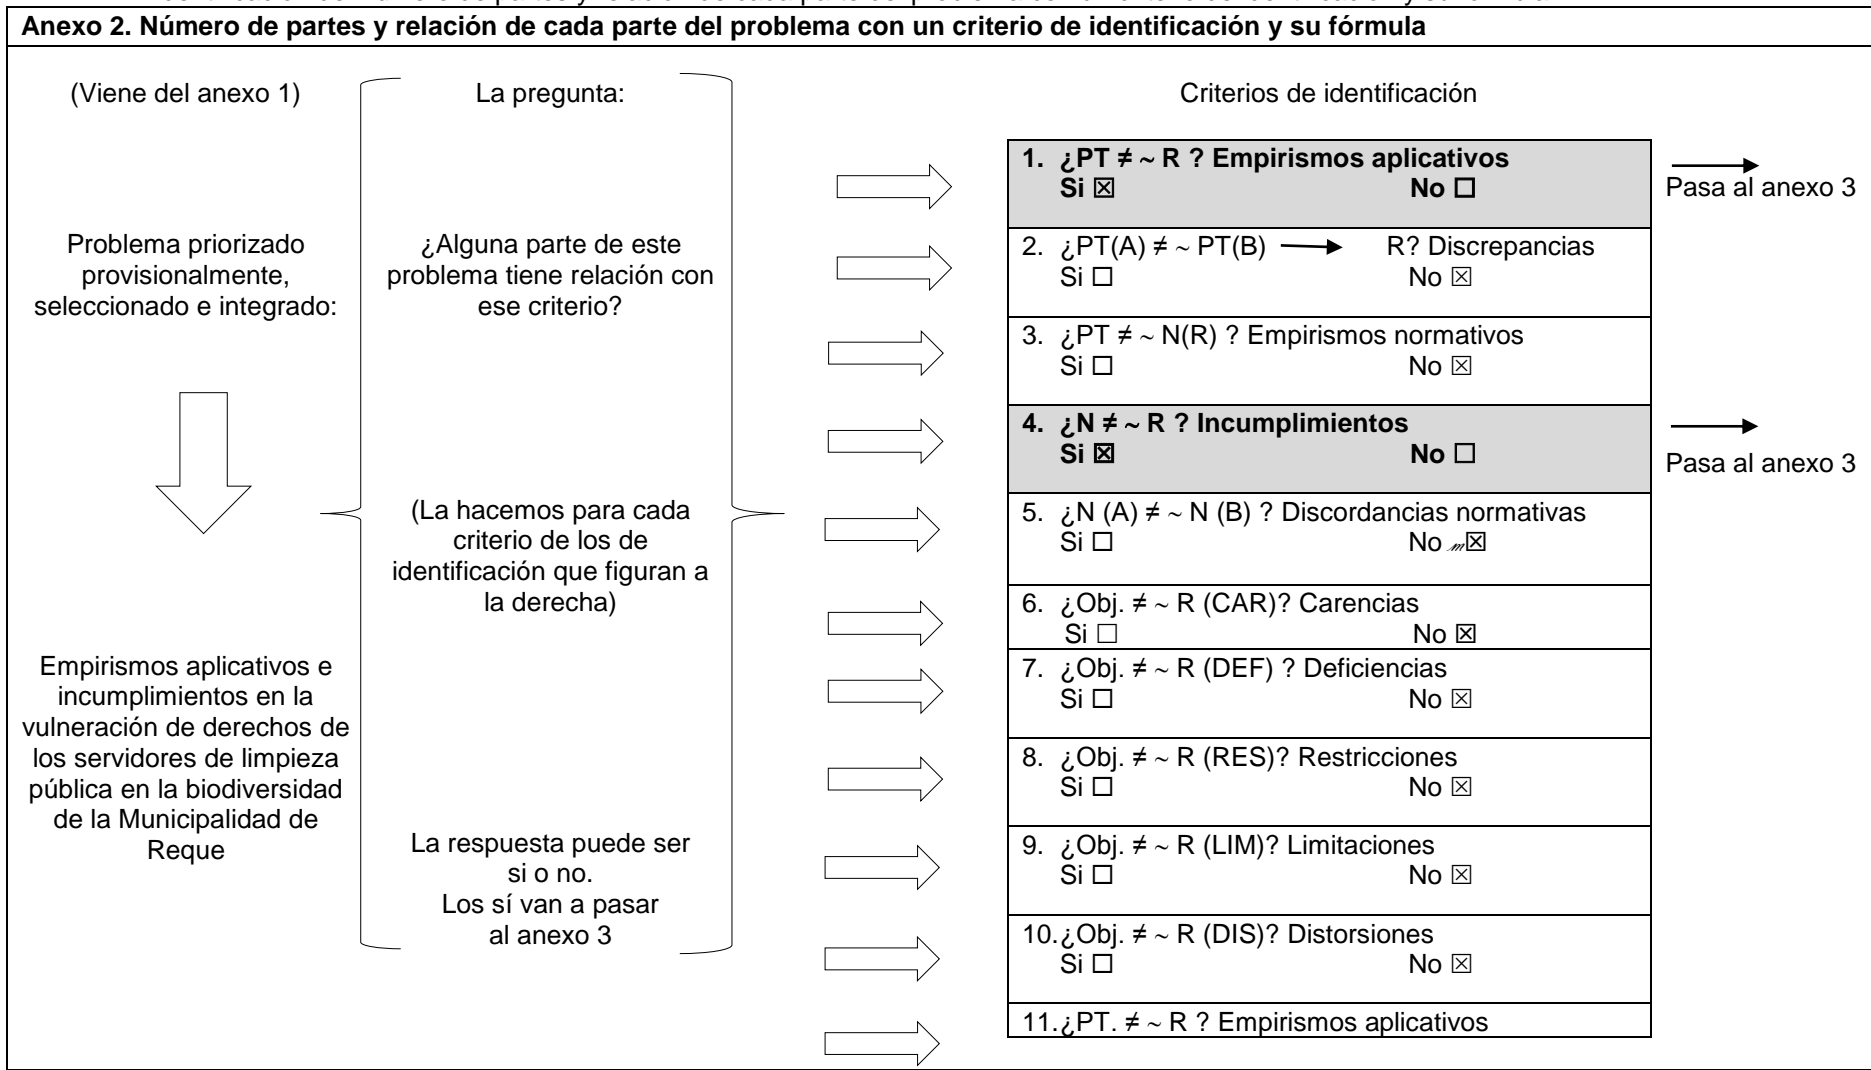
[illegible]

**Anexo 2. Número de partes y relación de cada parte del problema con un criterio de identificación y su fórmula**

(Viene del anexo 1)

Problema priorizado provisionalmente, seleccionado e integrado:

Empirismos aplicativos e incumplimientos en la vulneración de derechos de los servidores de limpieza pública en la biodiversidad de la Municipalidad de Reque

La pregunta:

¿Alguna parte de este problema tiene relación con ese criterio?

(La hacemos para cada criterio de los de identificación que figuran a la derecha)

La respuesta puede ser si o no.
Los sí van a pasar al anexo 3

Criterios de identificación

**1. ¿PT ≠ ~ R ? Empirismos aplicativos**
**Si ☒ No ☐**

Pasa al anexo 3

2. ¿PT(A) ≠ ~ PT(B) → R? Discrepancias
Si ☐ No ☒

3. ¿PT ≠ ~ N(R) ? Empirismos normativos
Si ☐ No ☒

**4. ¿N ≠ ~ R ? Incumplimientos**
**Si ☒ No ☐**

Pasa al anexo 3

5. ¿N (A) ≠ ~ N (B) ? Discordancias normativas
Si ☐ No ☒

6. ¿Obj. ≠ ~ R (CAR)? Carencias
Si ☐ No ☒

7. ¿Obj. ≠ ~ R (DEF) ? Deficiencias
Si ☐ No ☒

8. ¿Obj. ≠ ~ R (RES)? Restricciones
Si ☐ No ☒

9. ¿Obj. ≠ ~ R (LIM)? Limitaciones
Si ☐ No ☒

10. ¿Obj. ≠ ~ R (DIS)? Distorsiones
Si ☐ No ☒

11. ¿PT. ≠ ~ R ? Empirismos aplicativos